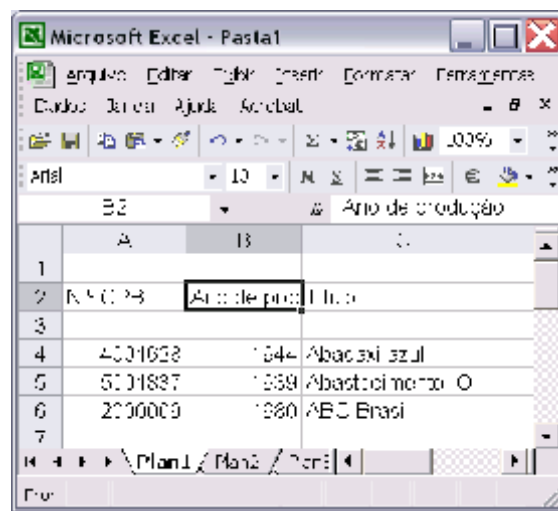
Microsoft Excel - Pasta1

Arquivo Editar Exibir Inserir Formatar Ferramentas Dados Janela Ajuda Acrobat

100%

Arial 10 N S € 

B2 Ano de produção

| | A | B | C |
|---|---|---|---|
| 1 | | | |
| 2 | N.º CPB | Ano de prod | Título |
| 3 | | | |
| 4 | 4001923 | 1944 | Abacaxi azul |
| 5 | 5001837 | 1939 | Abastecimento O |
| 6 | 2000003 | 1980 | ABC Brasil |
| 7 | | | |

Plan1 / Plan2 / Plan3

Pronto